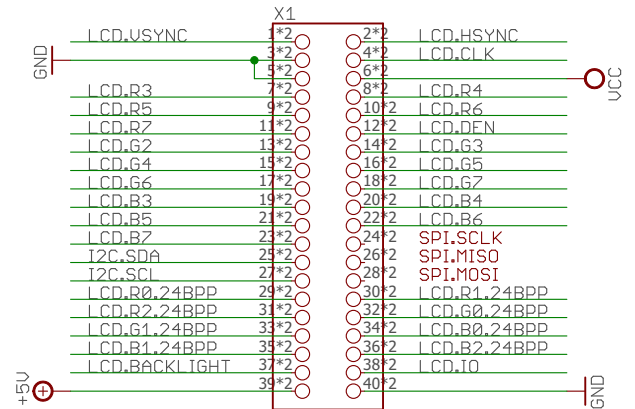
X1

GND

LCD.VSYNC 1*2
3*2
5*2
LCD.R3 7*2
LCD.R5 9*2
LCD.R7 11*2
LCD.G2 13*2
LCD.G4 15*2
LCD.G6 17*2
LCD.B3 19*2
LCD.B5 21*2
LCD.B7 23*2
I2C.SDA 25*2
I2C.SCL 27*2
LCD.R0.24BPP 29*2
LCD.R2.24BPP 31*2
LCD.G1.24BPP 33*2
LCD.B1.24BPP 35*2
LCD.BACKLIGHT 37*2
39*2

+5V

2*2 LCD.HSYNC
4*2 LCD.CLK
6*2
8*2 LCD.R4
10*2 LCD.R6
12*2 LCD.DEN
14*2 LCD.G3
16*2 LCD.G5
18*2 LCD.G7
20*2 LCD.B4
22*2 LCD.B6
24*2 SPI.SCLK
26*2 SPI.MISO
28*2 SPI.MOSI
30*2 LCD.R1.24BPP
32*2 LCD.G0.24BPP
34*2 LCD.B0.24BPP
36*2 LCD.B2.24BPP
38*2 LCD.IO
40*2

VCC

GND